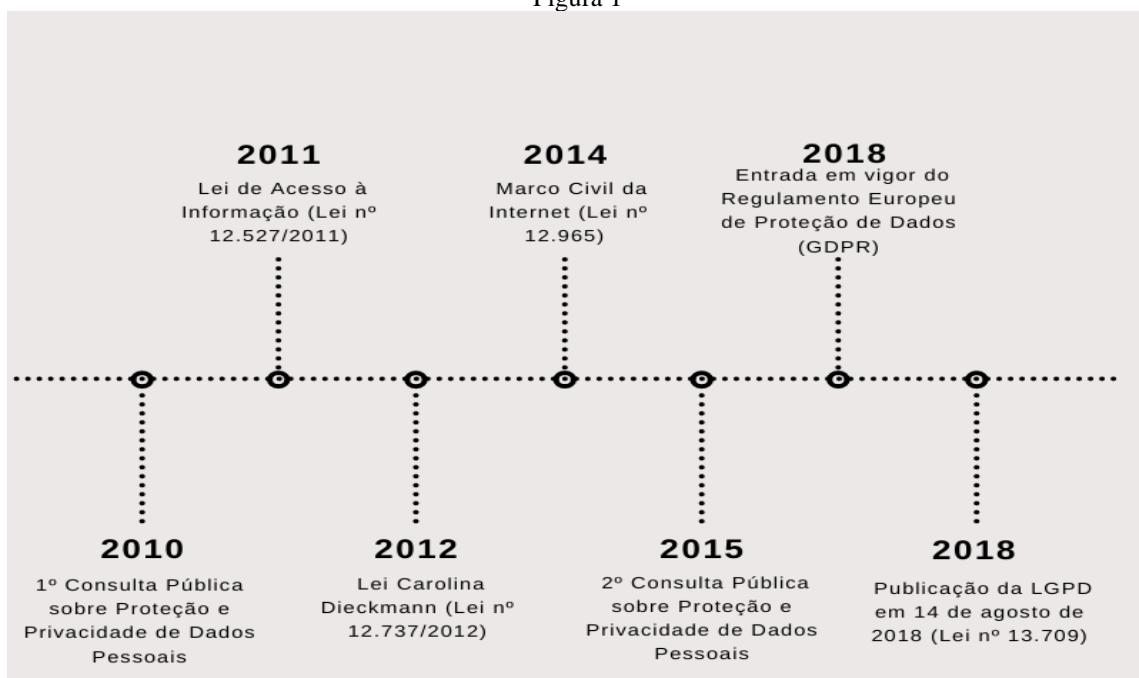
Figura 1

2011
Lei de Acesso à Informação (Lei nº 12.527/2011)

2014
Marco Civil da Internet (Lei nº 12.965)

2018
Entrada em vigor do Regulamento Europeu de Proteção de Dados (GDPR)

2010
1º Consulta Pública sobre Proteção e Privacidade de Dados Pessoais

2012
Lei Carolina Dieckmann (Lei nº 12.737/2012)

2015
2º Consulta Pública sobre Proteção e Privacidade de Dados Pessoais

2018
Publicação da LGPD em 14 de agosto de 2018 (Lei nº 13.709)